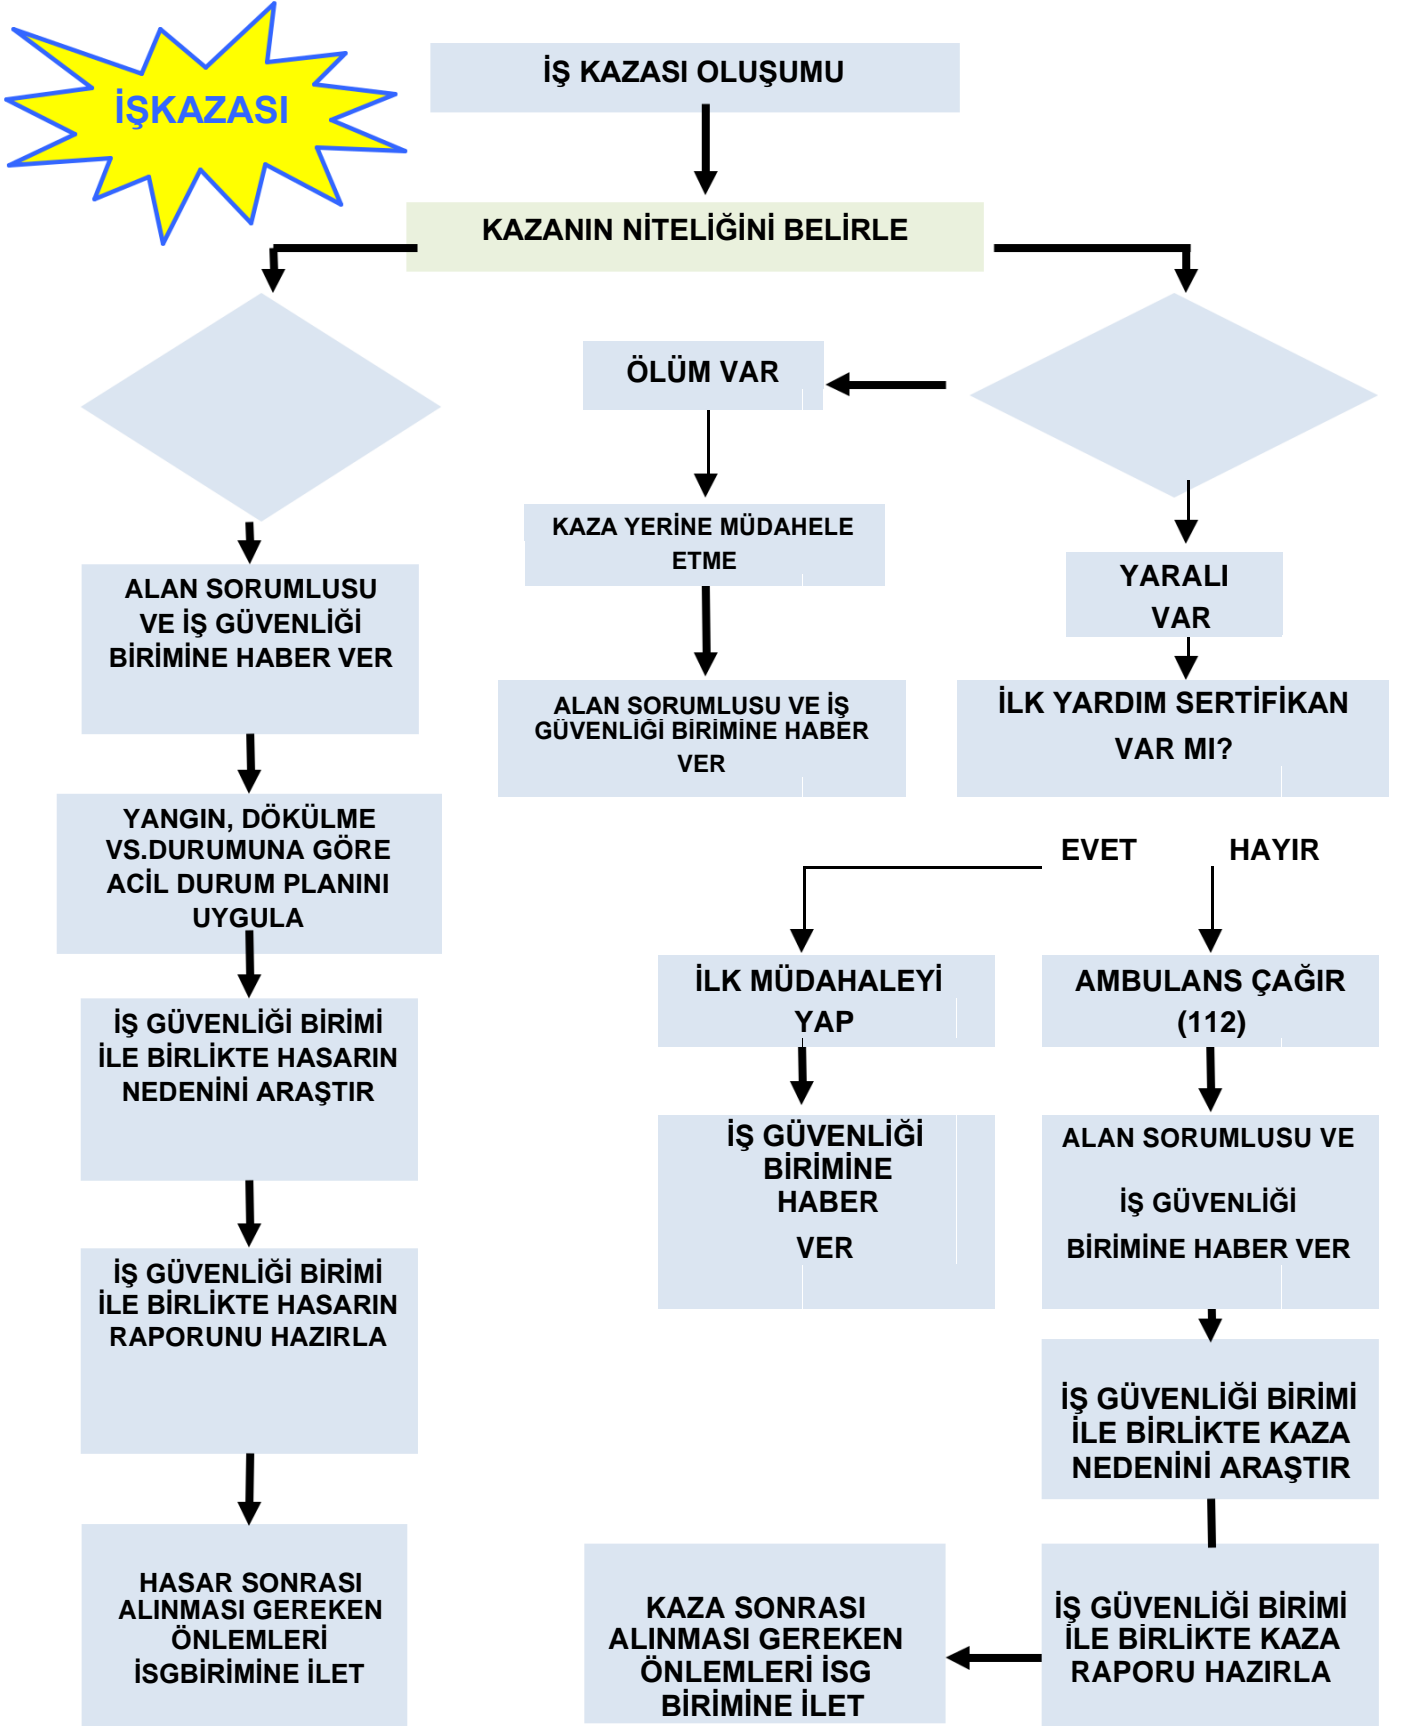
İŞKAZASI

İŞ KAZASI OLUŞUMU

KAZANIN NİTELİĞİNİ BELİRLE

ÖLÜM VAR

KAZA YERİNE MÜDAHELE ETME

ALAN SORUMLUSU VE İŞ GÜVENLİĞİ BİRİMİNE HABER VER

YARALI VAR

İLK YARDIM SERTİFİKAN VAR MI?

EVET

HAYIR

İLK MÜDAHALEYİ YAP

İŞ GÜVENLİĞİ BİRİMİNE HABER VER

AMBULANS ÇAĞIR (112)

ALAN SORUMLUSU VE İŞ GÜVENLİĞİ BİRİMİNE HABER VER

İŞ GÜVENLİĞİ BİRİMİ İLE BİRLİKTE KAZA NEDENİNİ ARAŞTIR

İŞ GÜVENLİĞİ BİRİMİ İLE BİRLİKTE KAZA RAPORU HAZIRLA

KAZA SONRASI ALINMASI GEREKEN ÖNLEMLERİ İSG BİRİMİNE İLET

ALAN SORUMLUSU VE İŞ GÜVENLİĞİ BİRİMİNE HABER VER

YANGIN, DÖKÜLME VS.DURUMUNA GÖRE ACİL DURUM PLANINI UYGULA

İŞ GÜVENLİĞİ BİRİMİ İLE BİRLİKTE HASARIN NEDENİNİ ARAŞTIR

İŞ GÜVENLİĞİ BİRİMİ İLE BİRLİKTE HASARIN RAPORUNU HAZIRLA

HASAR SONRASI ALINMASI GEREKEN ÖNLEMLERİ İSGBİRİMİNE İLET